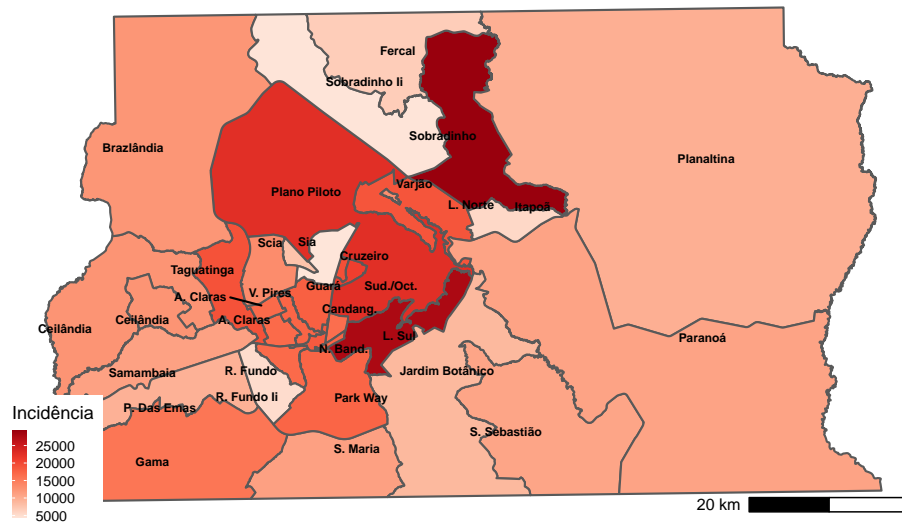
Fercal
Sobradinho Ii
Sobradinho
Brazlândia
Planaltina
Plano Piloto
Varjão
L. Norte
Itapoã
Scia
Sia
Cruzeiro
Taguatinga
A. Claras
V. Pires
Guará
Sud./Oct.
Candang.
Ceilândia
Ceilândia
A. Claras
L. Sul
Paranoá
N. Band.
Samambaia
R. Fundo
Jardim Botânico
P. Das Emas
R. Fundo Ii
Park Way
S. Sebastião
Gama
S. Maria
Incidência
25000
20000
15000
10000
5000
20 km